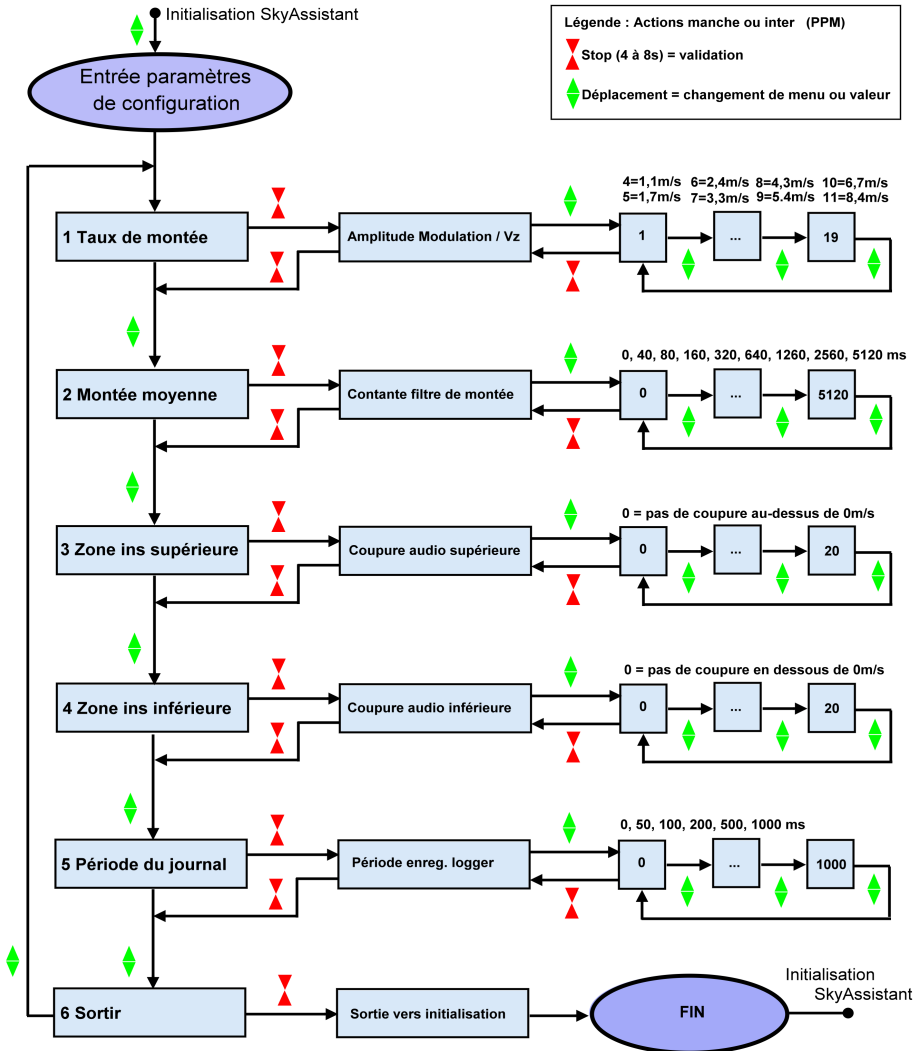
Initialisation SkyAssistant

Entrée paramètres de configuration

Légende : Actions manche ou inter (PPM)
Stop (4 à 8s) = validation
Déplacement = changement de menu ou valeur

1 Taux de montée
Amplitude Modulation / Vz
4=1,1m/s 6=2,4m/s 8=4,3m/s 10=6,7m/s
5=1,7m/s 7=3,3m/s 9=5.4m/s 11=8,4m/s
1 ... 19

2 Montée moyenne
Contante filtre de montée
0, 40, 80, 160, 320, 640, 1260, 2560, 5120 ms
0 ... 5120

3 Zone ins supérieure
Coupure audio supérieure
0 = pas de coupure au-dessus de 0m/s
0 ... 20

4 Zone ins inférieure
Coupure audio inférieure
0 = pas de coupure en dessous de 0m/s
0 ... 20

5 Période du journal
Période enreg. logger
0, 50, 100, 200, 500, 1000 ms
0 ... 1000

6 Sortir
Sortie vers initialisation
FIN
Initialisation SkyAssistant